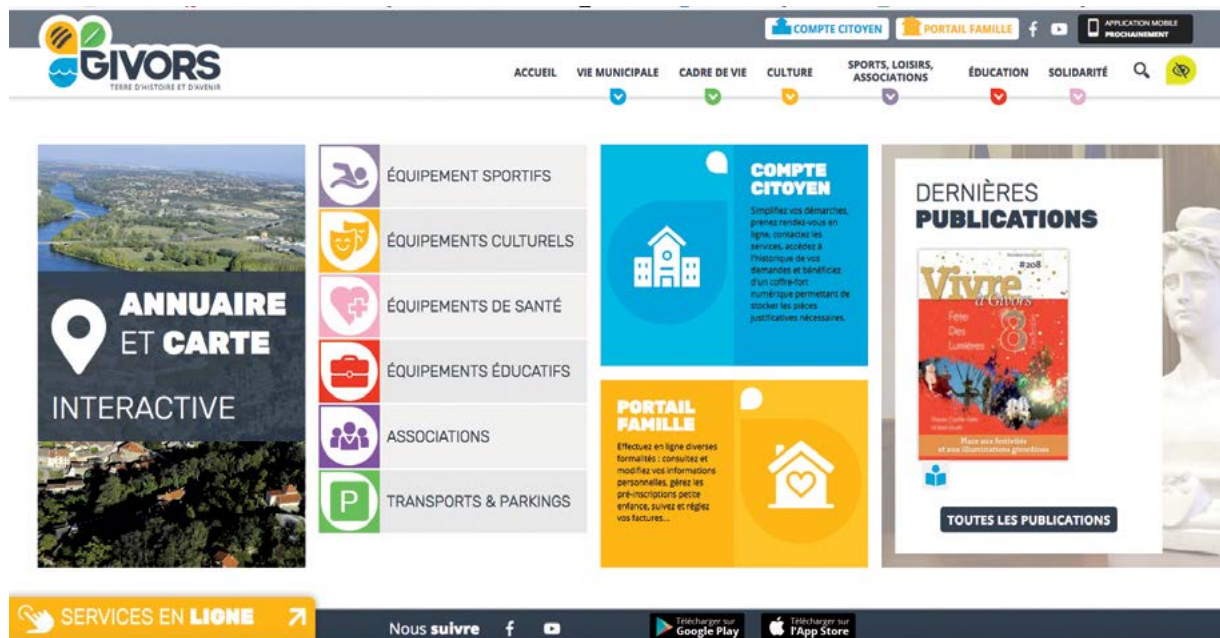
GIVORS
TERRE D'HISTOIRE ET D'AVENIR

COMPTE CITOYEN
PORTAIL FAMILLE
APPLICATION MOBILE PROCHAINEMENT

ACCUEIL
VIE MUNICIPALE
CADRE DE VIE
CULTURE
SPORTS, LOISIRS, ASSOCIATIONS
ÉDUCATION
SOLIDARITÉ

ANNUAIRE ET CARTE INTERACTIVE

ÉQUIPEMENT SPORTIFS
ÉQUIPEMENTS CULTURELS
ÉQUIPEMENTS DE SANTÉ
ÉQUIPEMENTS ÉDUCATIFS
ASSOCIATIONS
TRANSPORTS & PARKINGS

COMPTE CITOYEN

Simplifiez vos démarches, prenez rendez-vous en ligne, contactez les services, accédez à l'historique de vos demandes et bénéficiez d'un coffre-fort numérique permettant de stocker les pièces justificatives nécessaires.

PORTAIL FAMILLE

Effectuez en ligne diverses formalités : consultez et modifiez vos informations personnelles, gérez les pré-inscriptions petite enfance, suivez et réglez vos factures...

DERNIÈRES PUBLICATIONS

Vivre à Givors
#208
Fête Des Lumières
8
Place aux festivités et aux illuminations givordines

TOUTES LES PUBLICATIONS

SERVICES EN LIGNE

Nous suivre

Télécharger sur Google Play
Télécharger sur l'App Store